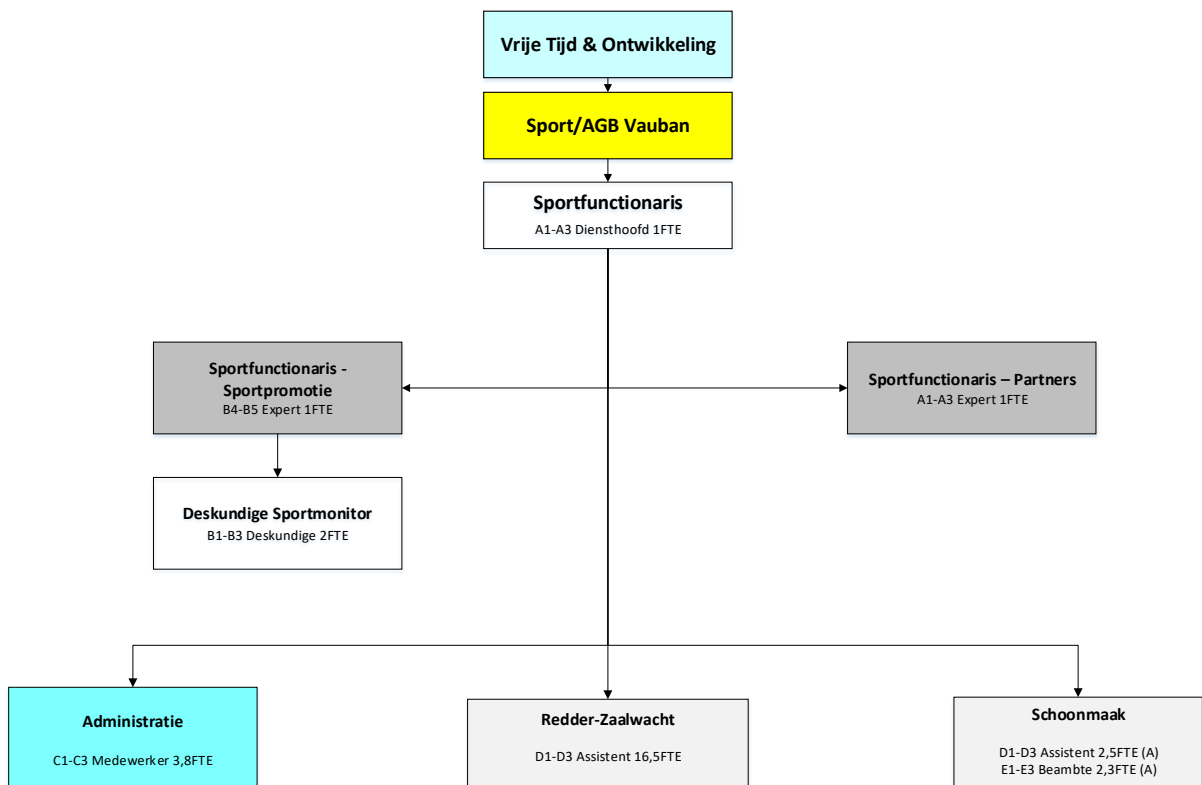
Vrije Tijd & Ontwikkeling

Sport/AGB Vauban

Sportfunctionaris
A1-A3 Diensthoofd 1FTE

Sportfunctionaris - Sportpromotie
B4-B5 Expert 1FTE

Sportfunctionaris – Partners
A1-A3 Expert 1FTE

Deskundige Sportmonitor
B1-B3 Deskundige 2FTE

Administratie
C1-C3 Medewerker 3,8FTE

Redder-Zaalwacht
D1-D3 Assistent 16,5FTE

Schoonmaak
D1-D3 Assistent 2,5FTE (A)
E1-E3 Beambte 2,3FTE (A)